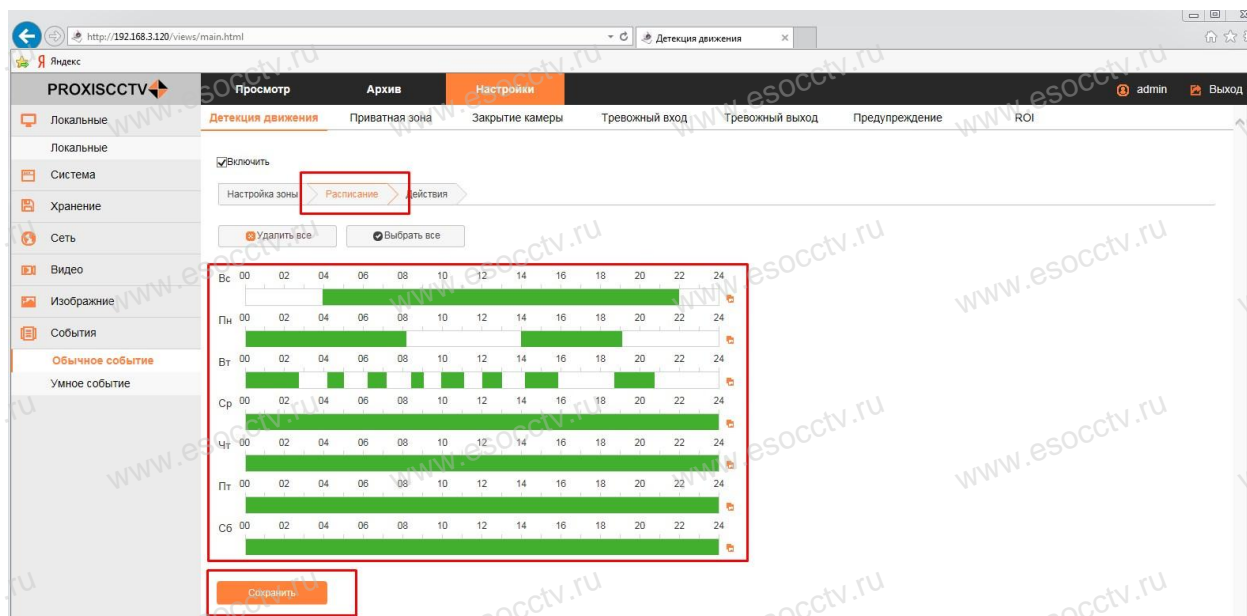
http://192.168.3.120/views/main.html

Детекция движения

Яндекс

PROXISCCTV

Просмотр
Архив
Настройки

admin
Выход

Локальные
Локальные
Система
Хранение
Сеть
Видео
Изобрание
События
Обычное событие
Умное событие

Детекция движения
Приватная зона
Закрытие камеры
Тревожный вход
Тревожный выход
Предупреждение
ROI

Включить

Настройка зоны
Расписание
Действия

Удалить все
Выбрать все

Вс 00 02 04 06 08 10 12 14 16 18 20 22 24
Пн 00 02 04 06 08 10 12 14 16 18 20 22 24
Вт 00 02 04 06 08 10 12 14 16 18 20 22 24
Ср 00 02 04 06 08 10 12 14 16 18 20 22 24
Чт 00 02 04 06 08 10 12 14 16 18 20 22 24
Пт 00 02 04 06 08 10 12 14 16 18 20 22 24
Сб 00 02 04 06 08 10 12 14 16 18 20 22 24

Сохранить

www.esocctv.ru